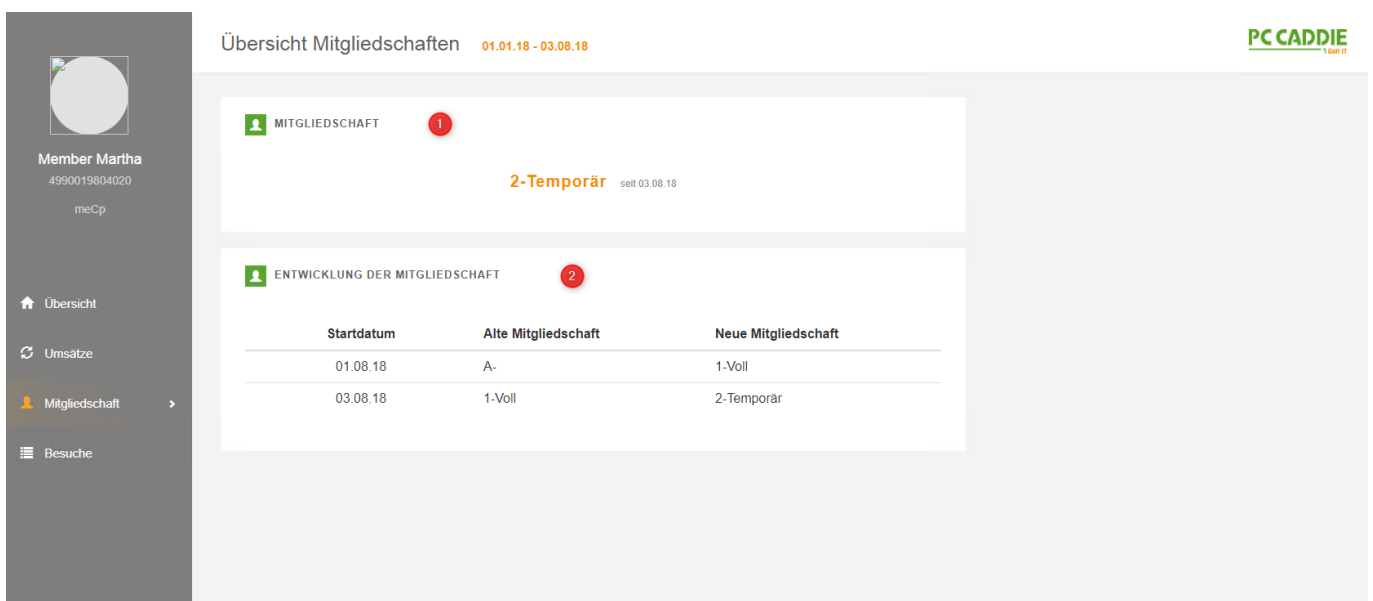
Member Martha
4990019804020
meCp

Übersicht
Umsätze
Mitgliedschaft
Besuche

Übersicht Mitgliedschaften 01.01.18 - 03.08.18

PC CADDIE
1 Golf IT

MITGLIEDSCHAFT 1

2-Temporär seit 03.08.18

ENTWICKLUNG DER MITGLIEDSCHAFT 2

| Startdatum | Alte Mitgliedschaft | Neue Mitgliedschaft |
|---|---|---|
| 01.08.18 | A- | 1-Voll |
| 03.08.18 | 1-Voll | 2-Temporär |